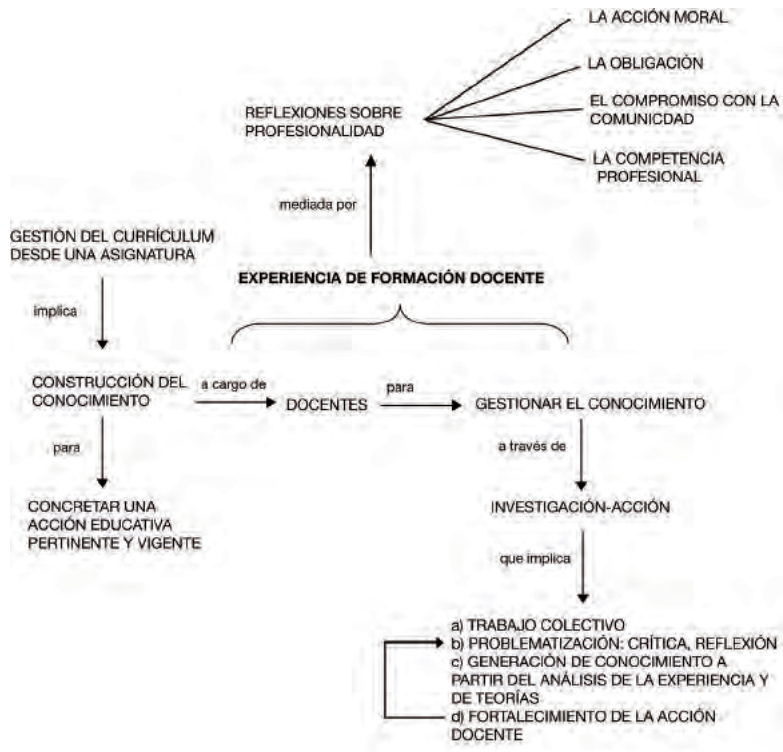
LA ACCIÓN MORAL

LA OBLIGACIÓN

EL COMPROMISO CON LA COMUNICDAD

LA COMPETENCIA PROFESIONAL

REFLEXIONES SOBRE PROFESIONALIDAD

mediada por

GESTIÓN DEL CURRÍCULUM DESDE UNA ASIGNATURA

EXPERIENCIA DE FORMACIÓN DOCENTE

implica

CONSTRUCCIÓN DEL CONOCIMIENTO

a cargo de

DOCENTES

para

GESTIONAR EL CONOCIMIENTO

para

a través de

CONCRETAR UNA ACCIÓN EDUCATIVA PERTINENTE Y VIGENTE

INVESTIGACIÓN-ACCIÓN

que implica

a) TRABAJO COLECTIVO
b) PROBLEMATIZACIÓN: CRÍTICA, REFLEXIÓN
c) GENERACIÓN DE CONOCIMIENTO A PARTIR DEL ANÁLISIS DE LA EXPERIENCIA Y DE TEORÍAS
d) FORTALECIMIENTO DE LA ACCIÓN DOCENTE